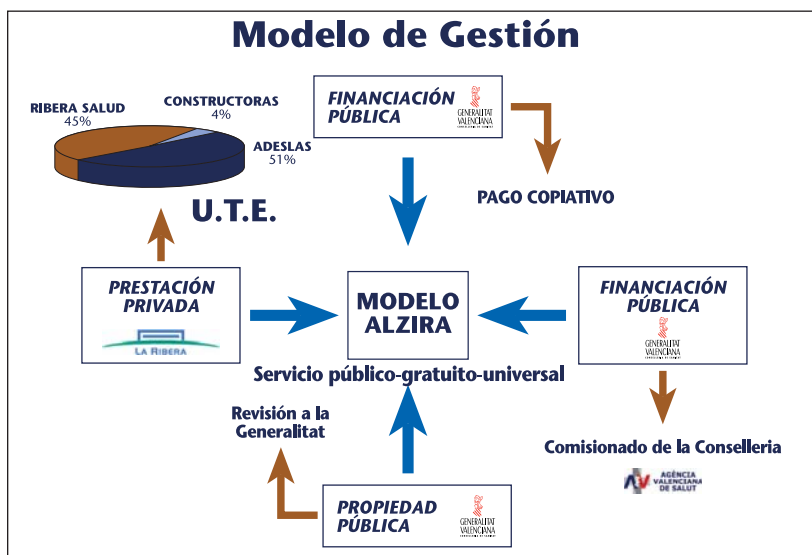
Modelo de Gestión

RIBERA SALUD
45%

CONSTRUCTORAS
4%

ADESLAS
51%

U.T.E.

FINANCIACIÓN PÚBLICA

GENERALITAT VALENCIANA

PAGO COPIATIVO

PRESTACIÓN PRIVADA

LA RIBERA

MODELO ALZIRA

FINANCIACIÓN PÚBLICA

GENERALITAT VALENCIANA

Servicio público-gratuito-universal

Revisión a la Generalitat

Comisionado de la Conselleria

AGÈNCIA VALENCIANA DE SALUT

PROPIEDAD PÚBLICA

GENERALITAT VALENCIANA